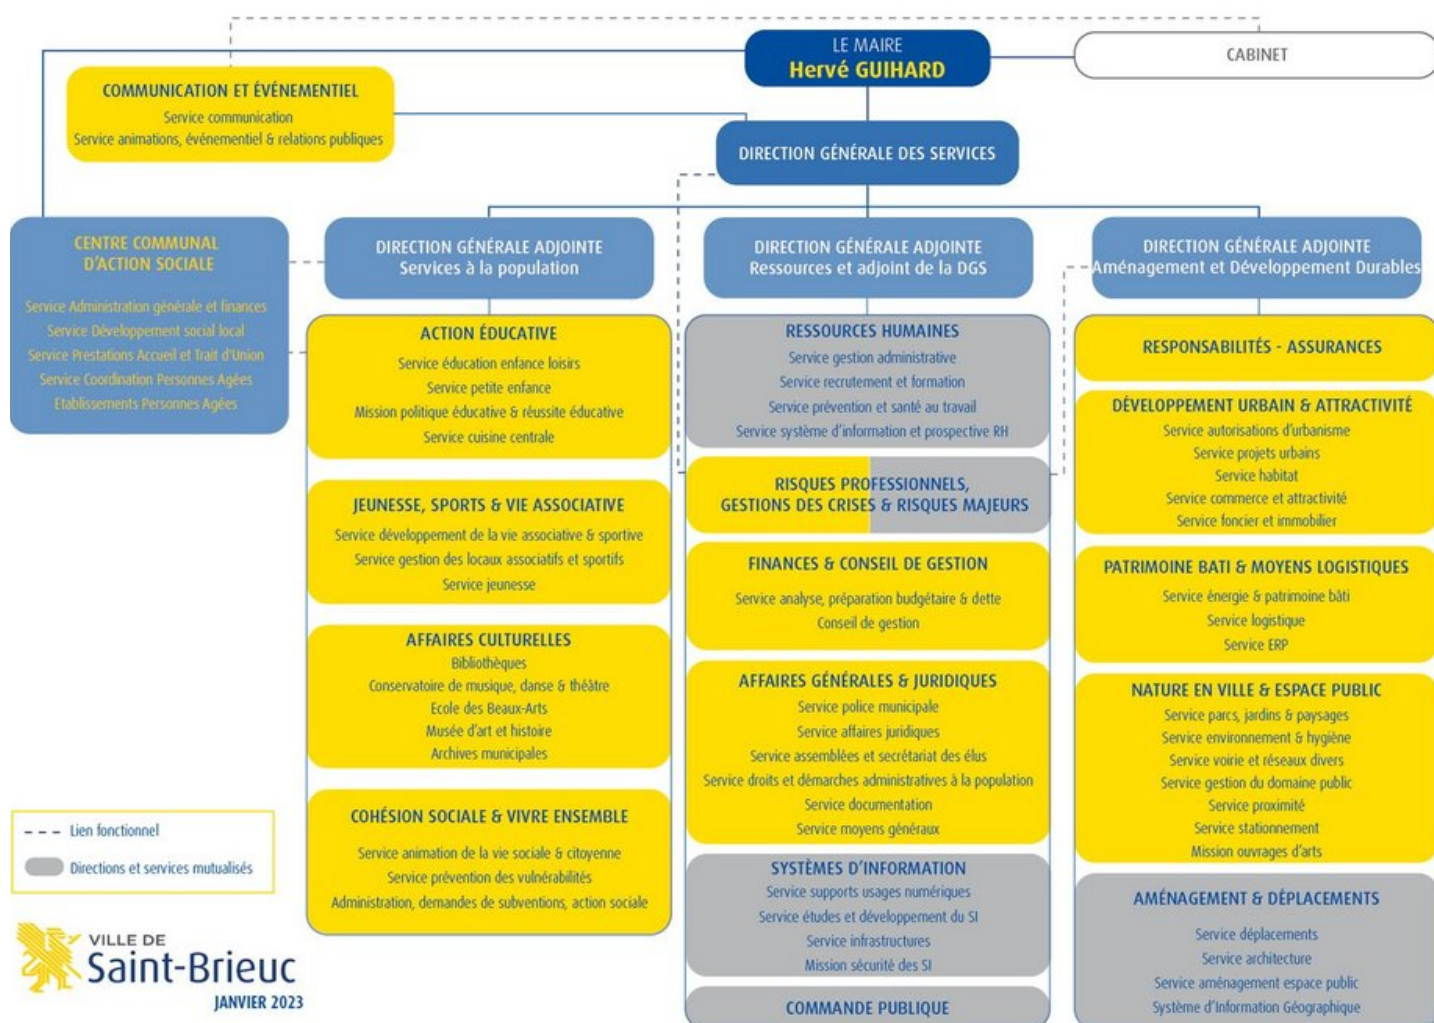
LE MAIRE
Hervé GUIHARD

CABINET

COMMUNICATION ET ÉVÉNEMENTIEL
Service communication
Service animations, événementiel & relations publiques

DIRECTION GÉNÉRALE DES SERVICES

CENTRE COMMUNAL D'ACTION SOCIALE
Service Administration générale et finances
Service Développement social local
Service Prestations Accueil et Trait d'Union
Service Coordination Personnes Agées
Etablissements Personnes Agées

DIRECTION GÉNÉRALE ADJOINTE
Services à la population

ACTION ÉDUCATIVE
Service éducation enfance loisirs
Service petite enfance
Mission politique éducative & réussite éducative
Service cuisine centrale

JEUNESSE, SPORTS & VIE ASSOCIATIVE
Service développement de la vie associative & sportive
Service gestion des locaux associatifs et sportifs
Service jeunesse

AFFAIRES CULTURELLES
Bibliothèques
Conservatoire de musique, danse & théâtre
Ecole des Beaux-Arts
Musée d'art et histoire
Archives municipales

COHÉSION SOCIALE & VIVRE ENSEMBLE
Service animation de la vie sociale & citoyenne
Service prévention des vulnérabilités
Administration, demandes de subventions, action sociale

DIRECTION GÉNÉRALE ADJOINTE
Ressources et adjoint de la DGS

RESSOURCES HUMAINES
Service gestion administrative
Service recrutement et formation
Service prévention et santé au travail
Service système d'information et prospective RH

RISQUES PROFESSIONNELS, GESTIONS DES CRISES & RISQUES MAJEURS

FINANCES & CONSEIL DE GESTION
Service analyse, préparation budgétaire & dette
Conseil de gestion

AFFAIRES GÉNÉRALES & JURIDIQUES
Service police municipale
Service affaires juridiques
Service assemblées et secrétariat des élus
Service droits et démarches administratives à la population
Service documentation
Service moyens généraux

SYSTÈMES D'INFORMATION
Service supports usages numériques
Service études et développement du SI
Service infrastructures
Mission sécurité des SI

COMMANDE PUBLIQUE

DIRECTION GÉNÉRALE ADJOINTE
Aménagement et Développement Durables

RESPONSABILITÉS - ASSURANCES

DÉVELOPPEMENT URBAIN & ATTRACTIVITÉ
Service autorisations d'urbanisme
Service projets urbains
Service habitat
Service commerce et attractivité
Service foncier et immobilier

PATRIMOINE BATI & MOYENS LOGISTIQUES
Service énergie & patrimoine bâti
Service logistique
Service ERP

NATURE EN VILLE & ESPACE PUBLIC
Service parcs, jardins & paysages
Service environnement & hygiène
Service voirie et réseaux divers
Service gestion du domaine public
Service proximité
Service stationnement
Mission ouvrages d'arts

AMÉNAGEMENT & DÉPLACEMENTS
Service déplacements
Service architecture
Service aménagement espace public
Système d'Information Géographique

Lien fonctionnel
Directions et services mutualisés

VILLE DE
Saint-Brieuc
JANVIER 2023